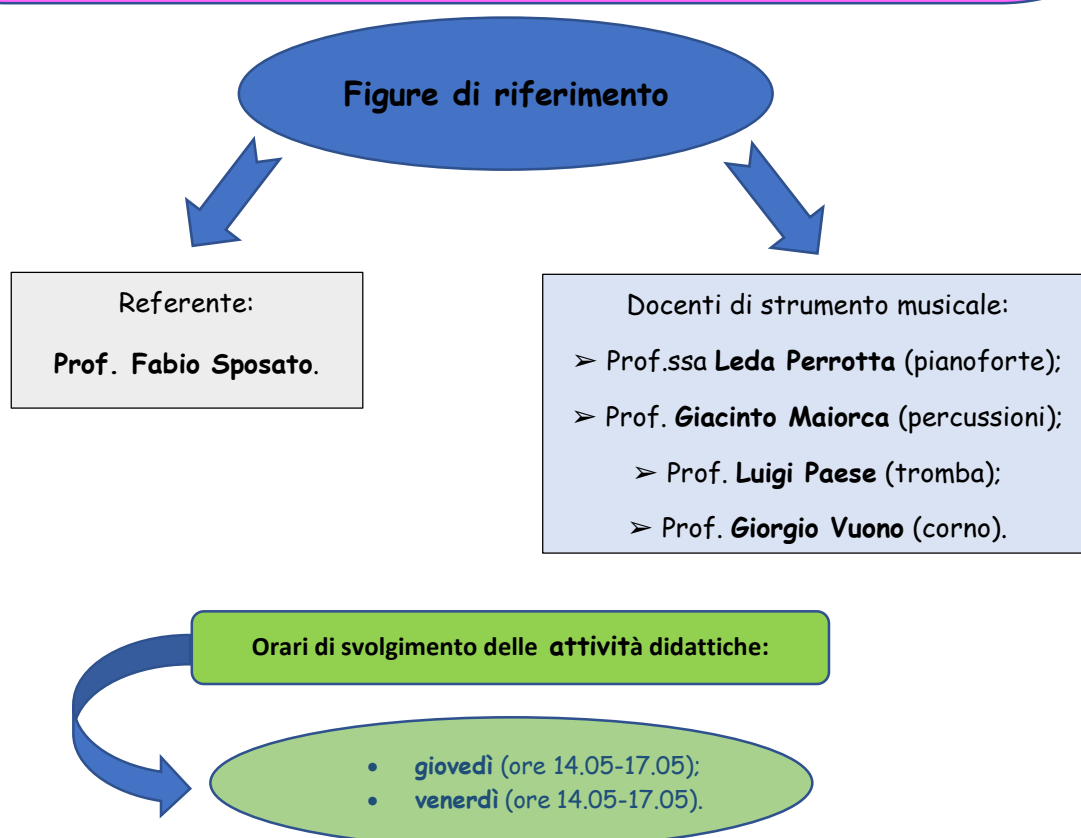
Figure di riferimento

Referente:

Prof. Fabio Sposato.

Docenti di strumento musicale:

➢ Prof.ssa Leda Perrotta (pianoforte);

➢ Prof. Giacinto Maiorca (percussioni);

➢ Prof. Luigi Paese (tromba);

➢ Prof. Giorgio Vuono (corno).

Orari di svolgimento delle attività didattiche:

- giovedì (ore 14.05-17.05);
- venerdì (ore 14.05-17.05).